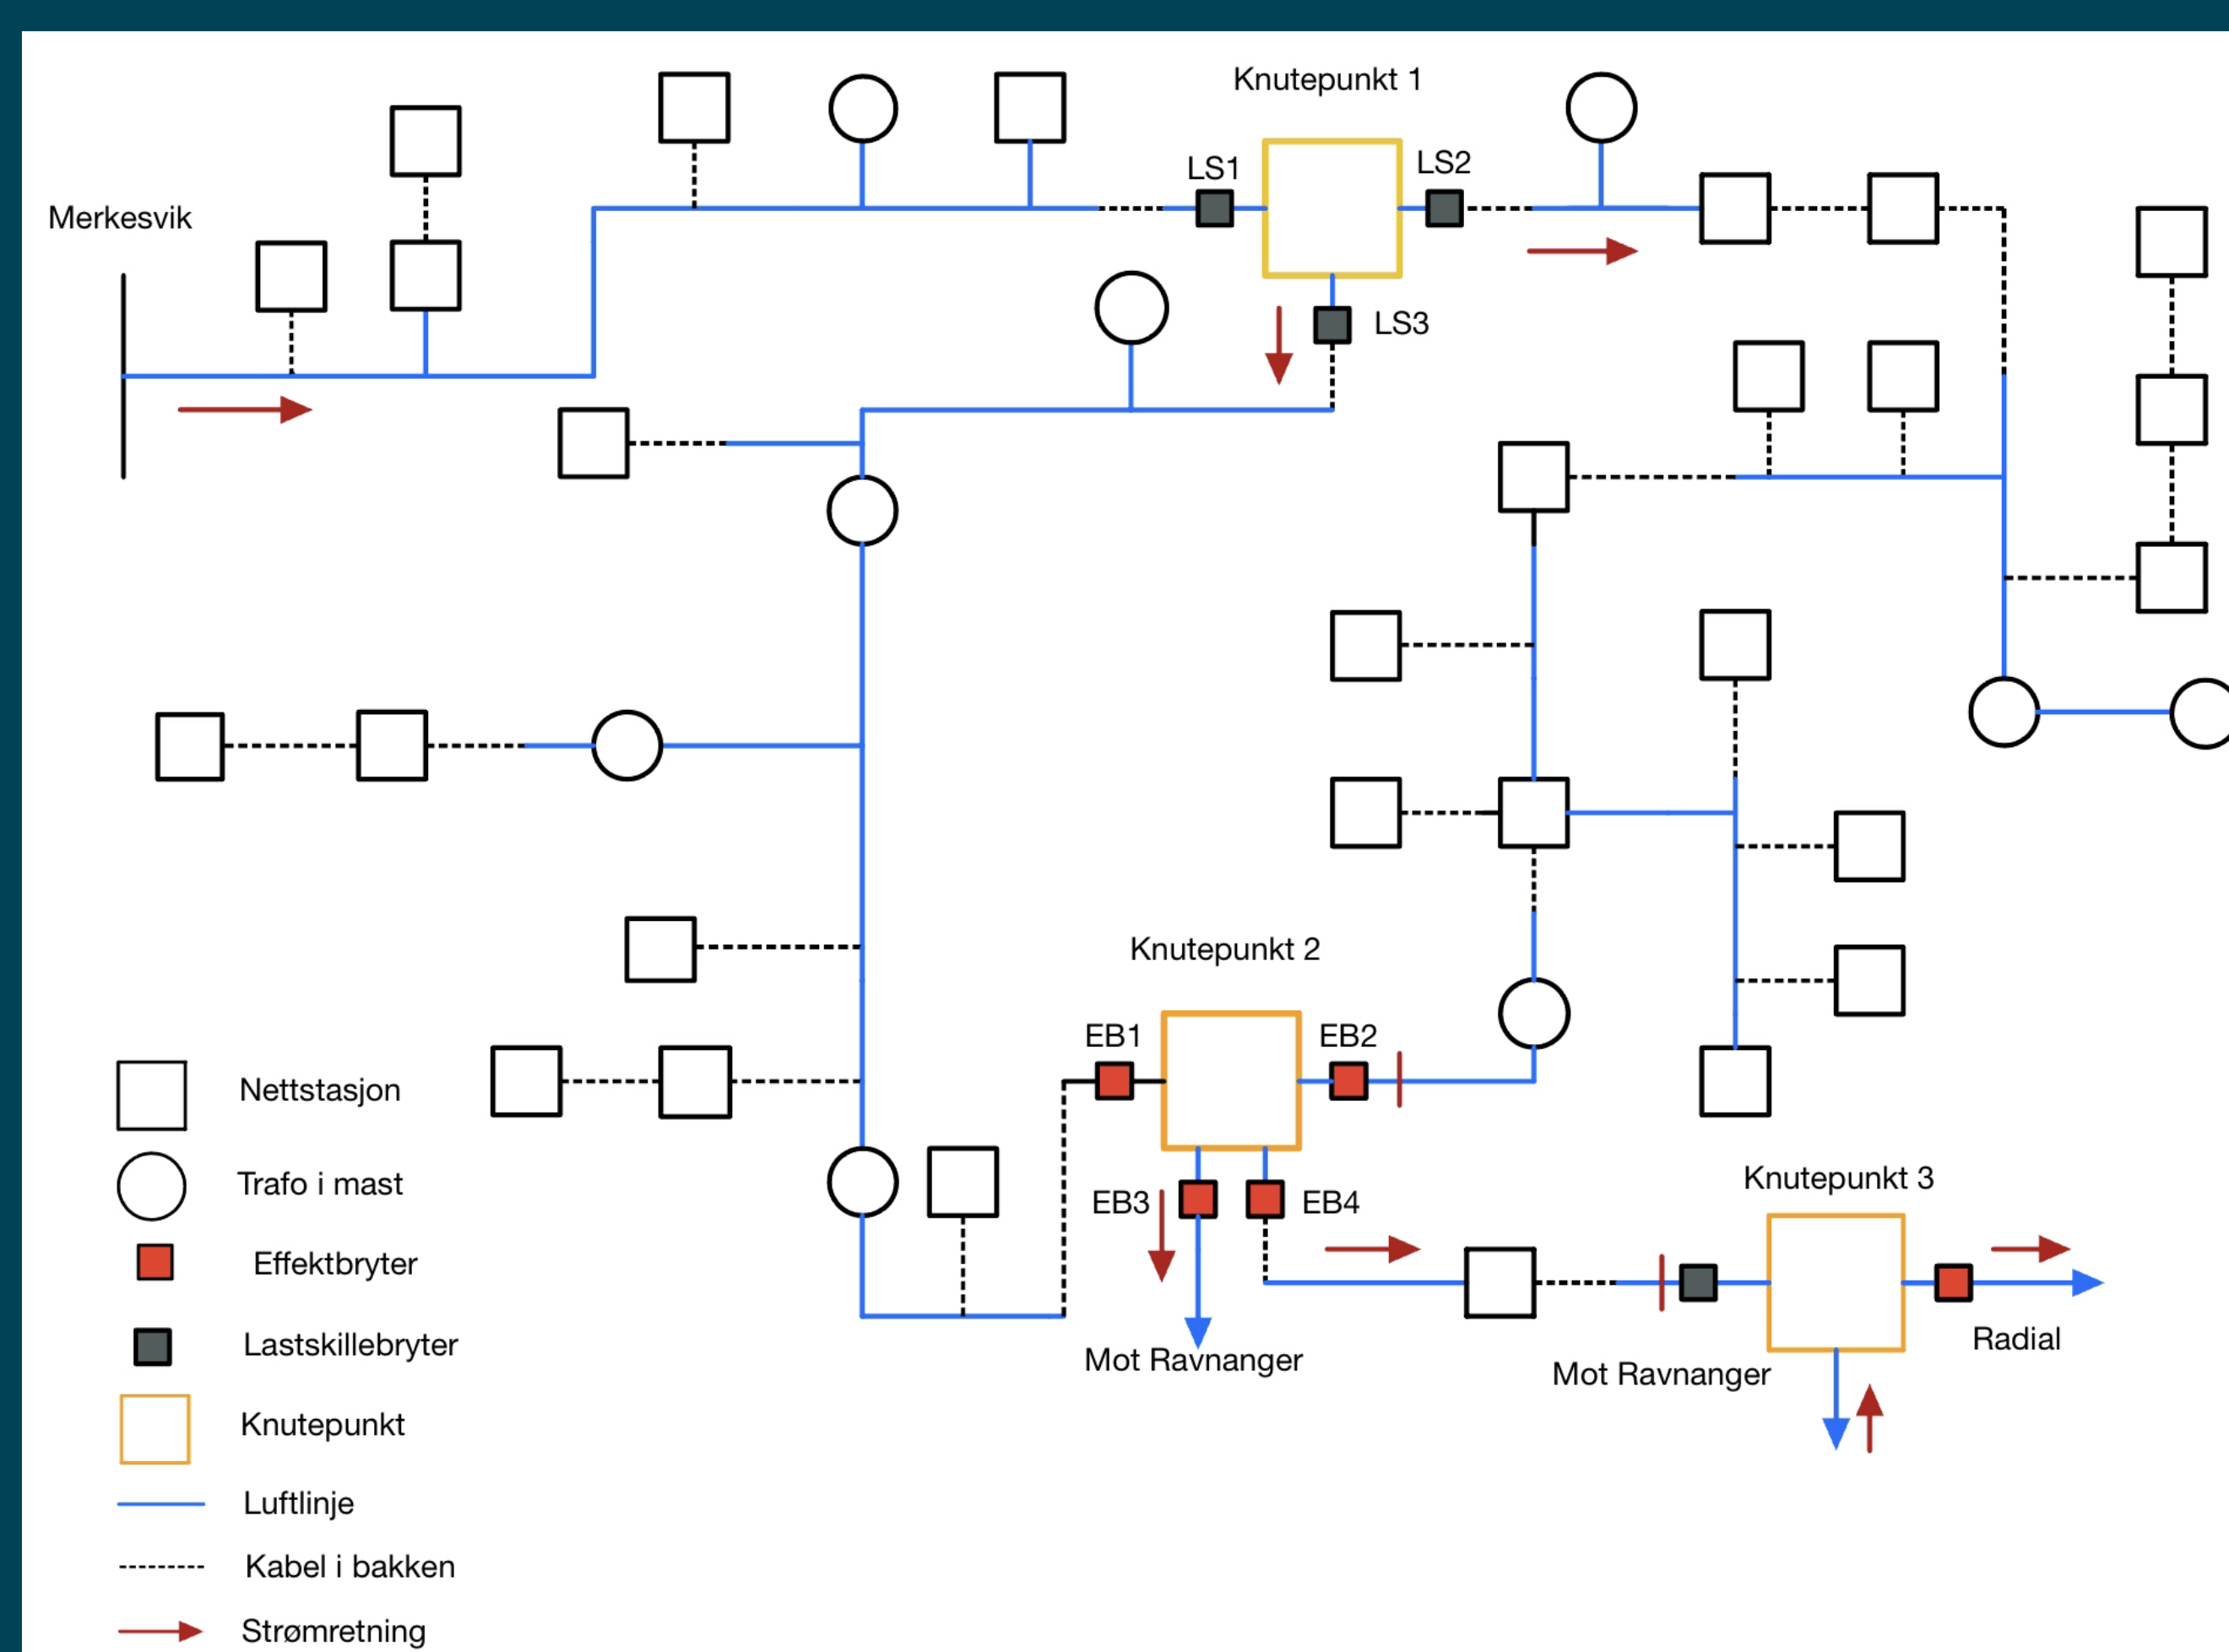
Knutepunkt 1

Merkesvik

LS1

LS2

LS3

Knutepunkt 2

EB1

EB2

EB3

EB4

Mot Ravnanger

Knutepunkt 3

Mot Ravnanger

Radial

Nettstasjon

Trafo i mast

Effektbryter

Lastskillebryter

Knutepunkt

Luftlinje

Kabel i bakken

Strømretning